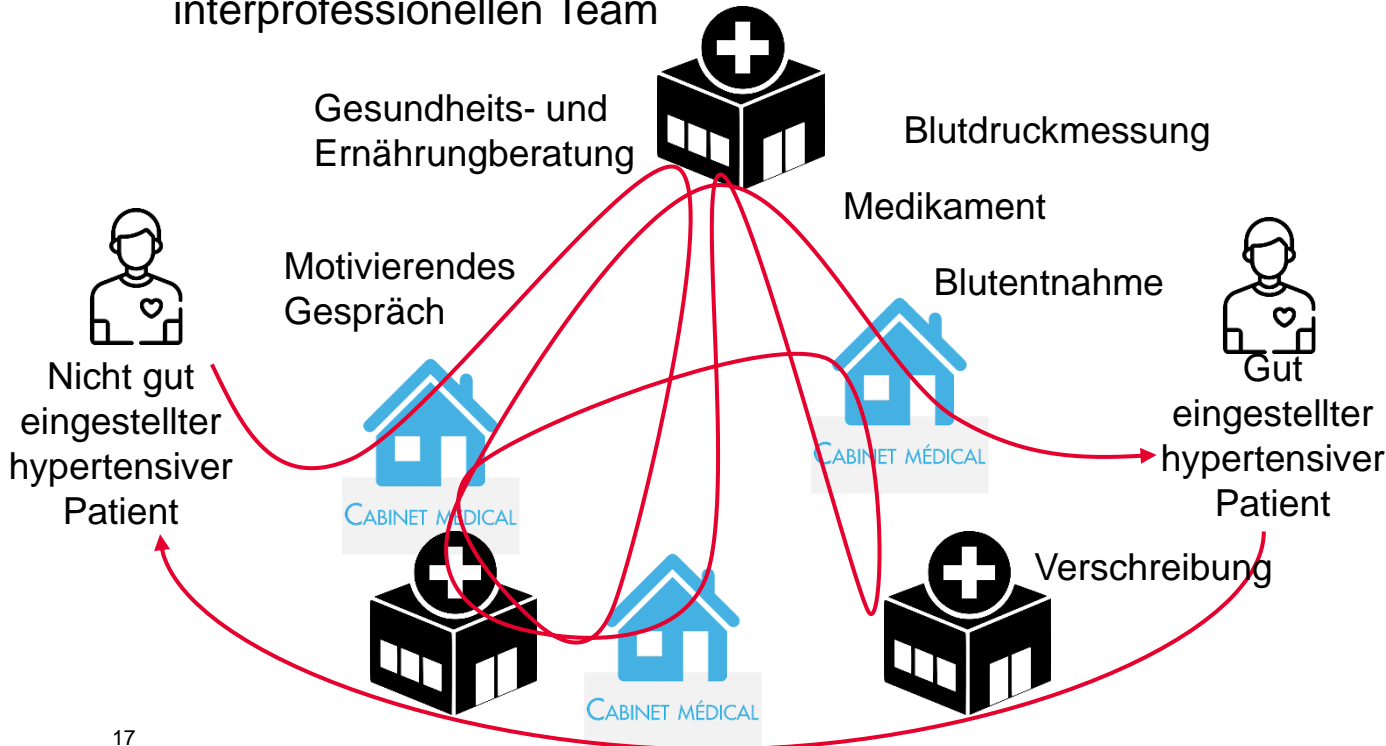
interprofessionellen Team

Gesundheits- und Ernährungberatung

Blutdruckmessung

Medikament

Motivierendes Gespräch

Blutentnahme

Nicht gut eingestellter hypertensiver Patient

Gut eingestellter hypertensiver Patient

CABINET MÉDICAL

CABINET MÉDICAL

Verschreibung

CABINET MÉDICAL

17